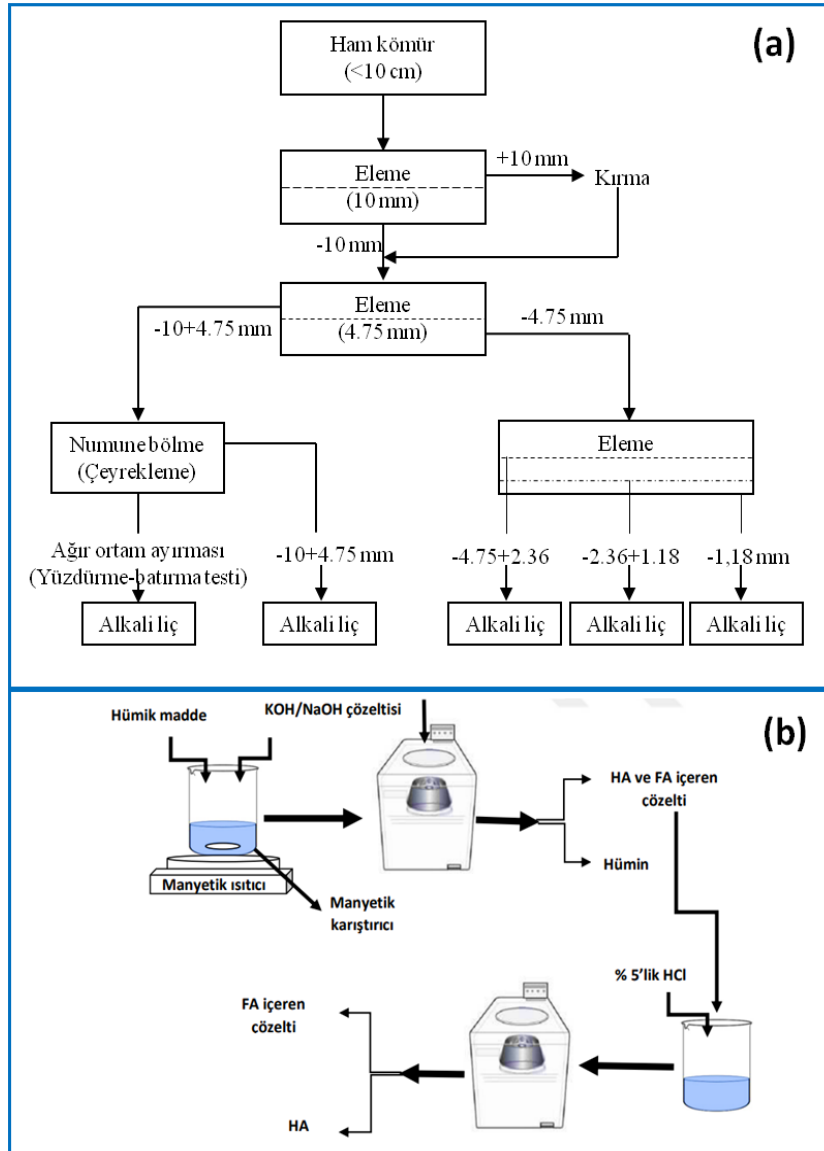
(a)

Ham kömür (<10 cm)

Eleme (10 mm)

+10 mm

Kırma

-10 mm

Eleme (4.75 mm)

-10+4.75 mm

-4.75 mm

Numune bölme (Çeyrekleme)

Eleme

Ağır ortam ayırması (Yüzdürme-batırma testi)

-10+4.75 mm

-4.75+2.36

-2.36+1.18

-1,18 mm

Alkali liç

Alkali liç

Alkali liç

Alkali liç

Alkali liç

(b)

Hümik madde

KOH/NaOH çözeltisi

Manyetik ısıtıcı

Manyetik karıştırıcı

HA ve FA içeren çözelti

Hümin

% 5'lik HCl

FA içeren çözelti

HA